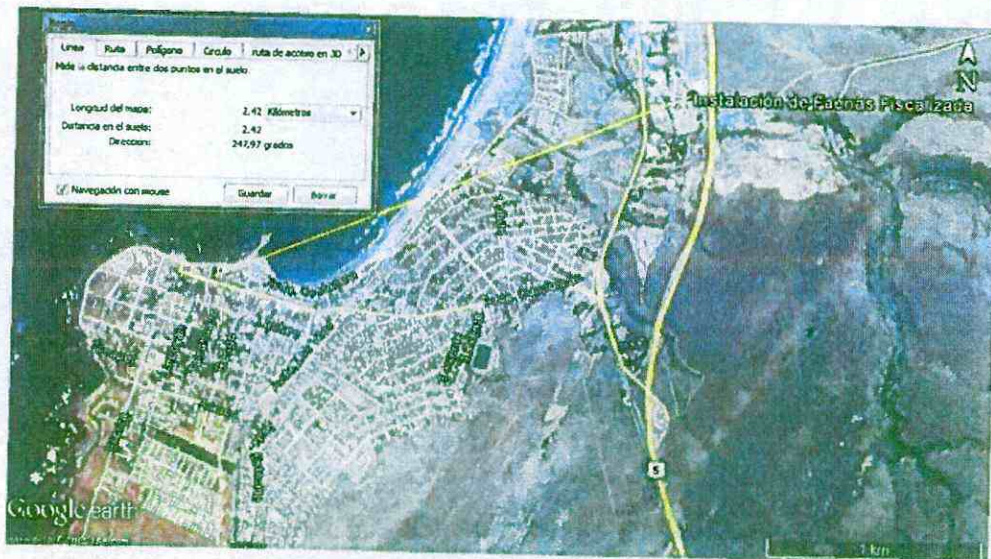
Regla

Línea | Ruta | Polígono | Círculo | ruta de acceso en 3D

Mide la distancia entre dos puntos en el suelo

Longitud del mapa: 2,42 Kilómetros

Distancia en el suelo: 2,42

Dirección: 247,97 grados

Navegación con mouse

Guardar

Borrar

N

Instalación de Faenas Fiscalizada

5

Google earth

1 km